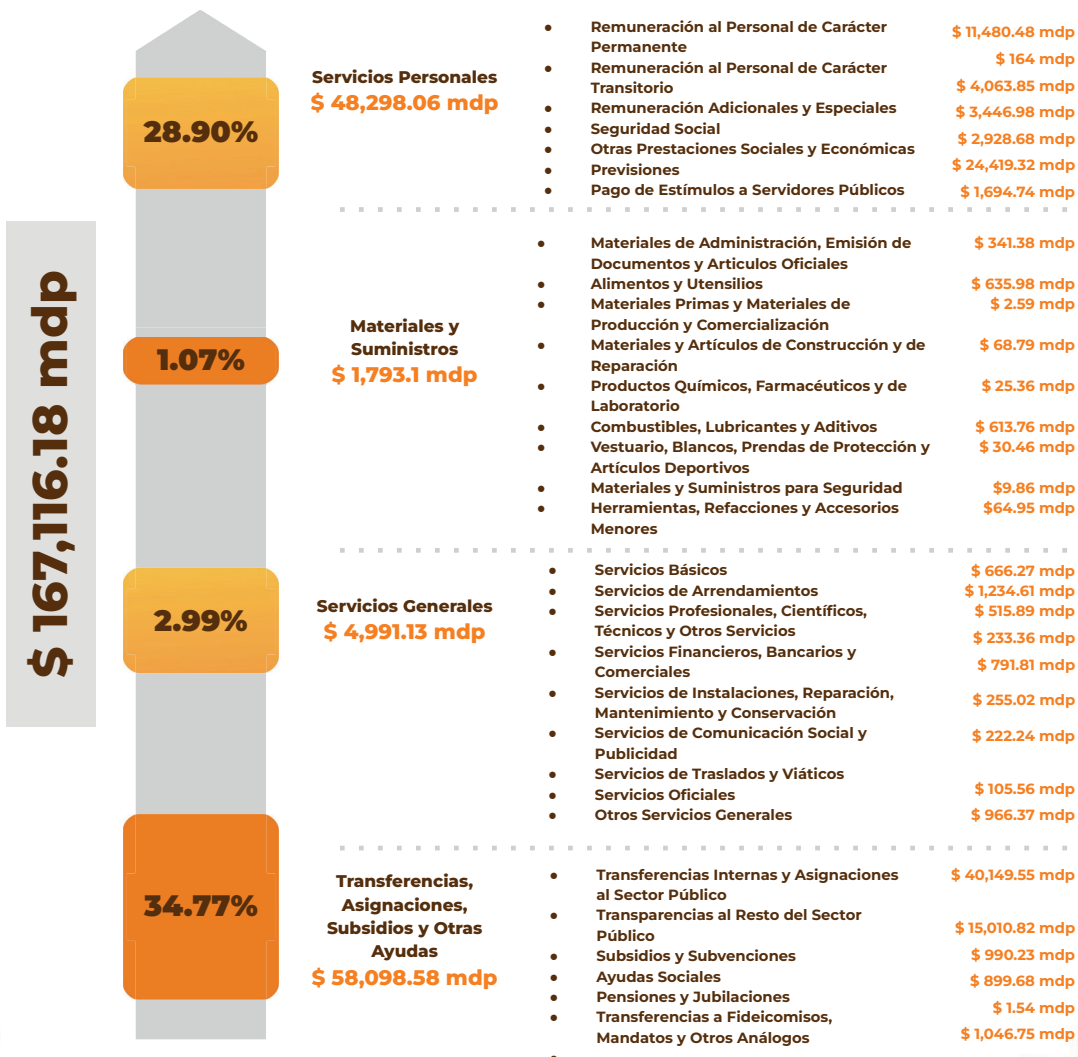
$ 167,116.18 mdp

28.90%

Servicios Personales
$ 48,298.06 mdp

- Remuneración al Personal de Carácter Permanente $ 11,480.48 mdp
- Remuneración al Personal de Carácter Transitorio $ 164 mdp
- Remuneración Adicionales y Especiales $ 4,063.85 mdp
- Seguridad Social $ 3,446.98 mdp
- Otras Prestaciones Sociales y Económicas $ 2,928.68 mdp
- Previsiones $ 24,419.32 mdp
- Pago de Estímulos a Servidores Públicos $ 1,694.74 mdp

1.07%

Materiales y Suministros
$ 1,793.1 mdp

- Materiales de Administración, Emisión de Documentos y Articulos Oficiales $ 341.38 mdp
- Alimentos y Utensilios $ 635.98 mdp
- Materiales Primas y Materiales de Producción y Comercialización $ 2.59 mdp
- Materiales y Artículos de Construcción y de Reparación $ 68.79 mdp
- Productos Químicos, Farmacéuticos y de Laboratorio $ 25.36 mdp
- Combustibles, Lubricantes y Aditivos $ 613.76 mdp
- Vestuario, Blancos, Prendas de Protección y Artículos Deportivos $ 30.46 mdp
- Materiales y Suministros para Seguridad $9.86 mdp
- Herramientas, Refacciones y Accesorios Menores $64.95 mdp

2.99%

Servicios Generales
$ 4,991.13 mdp

- Servicios Básicos $ 666.27 mdp
- Servicios de Arrendamientos $ 1,234.61 mdp
- Servicios Profesionales, Científicos, Técnicos y Otros Servicios $ 515.89 mdp
- Servicios Financieros, Bancarios y Comerciales $ 233.36 mdp
- Servicios de Instalaciones, Reparación, Mantenimiento y Conservación $ 791.81 mdp
- Servicios de Comunicación Social y Publicidad $ 255.02 mdp
- Servicios de Traslados y Viáticos $ 222.24 mdp
- Servicios Oficiales $ 105.56 mdp
- Otros Servicios Generales $ 966.37 mdp

34.77%

Transferencias, Asignaciones, Subsidios y Otras Ayudas
$ 58,098.58 mdp

- Transferencias Internas y Asignaciones al Sector Público $ 40,149.55 mdp
- Transparencias al Resto del Sector Público $ 15,010.82 mdp
- Subsidios y Subvenciones $ 990.23 mdp
- Ayudas Sociales $ 899.68 mdp
- Pensiones y Jubilaciones $ 1.54 mdp
- Transferencias a Fideicomisos, Mandatos y Otros Análogos $ 1,046.75 mdp